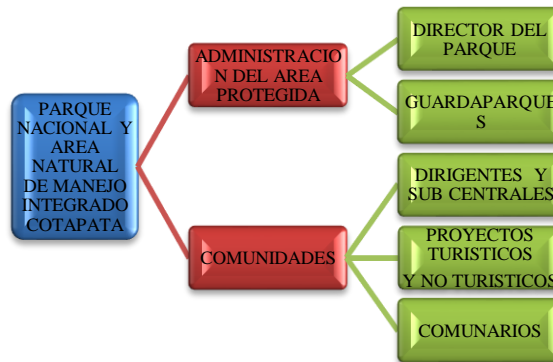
PARQUE NACIONAL Y AREA NATURAL DE MANEJO INTEGRADO COTAPATA

ADMINISTRACION DEL AREA PROTEGIDA

DIRECTOR DEL PARQUE

GUARDAPARQUES

COMUNIDADES

DIRIGENTES Y SUB CENTRALES

PROYECTOS TURISTICOS Y NO TURISTICOS

COMUNARIOS